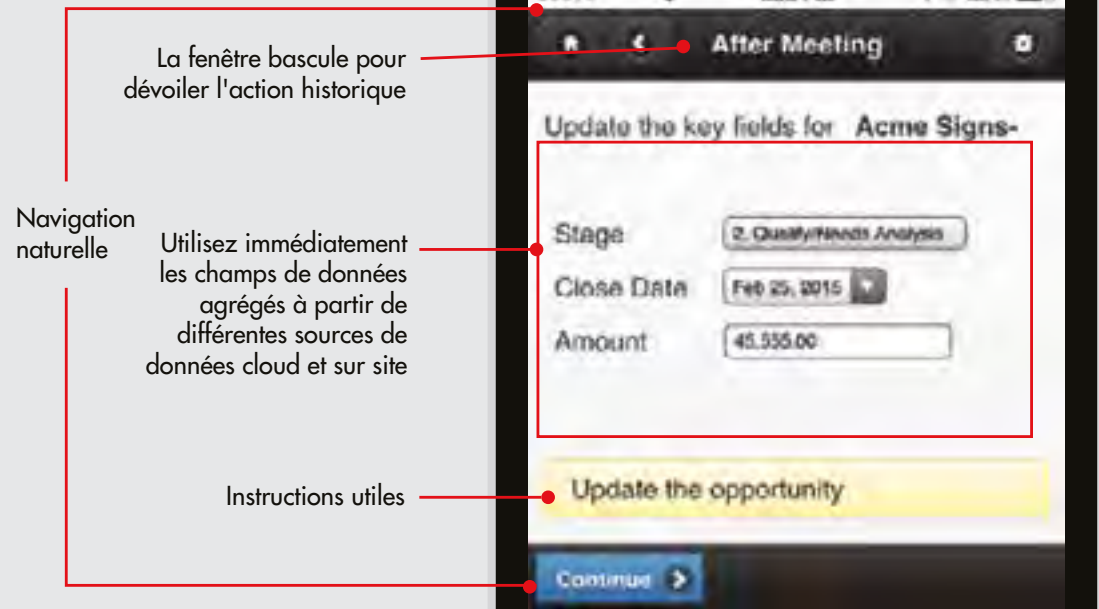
La fenêtre bascule pour dévoiler l'action historique

After Meeting

Update the key fields for Acme Signs-

Navigation naturelle

Utilisez immédiatement les champs de données agrégés à partir de différentes sources de données cloud et sur site

Stage 2. Qualify/Needs Analysis

Close Date Feb 25, 2015

Amount 45,555.00

Instructions utiles

Update the opportunity

Continue